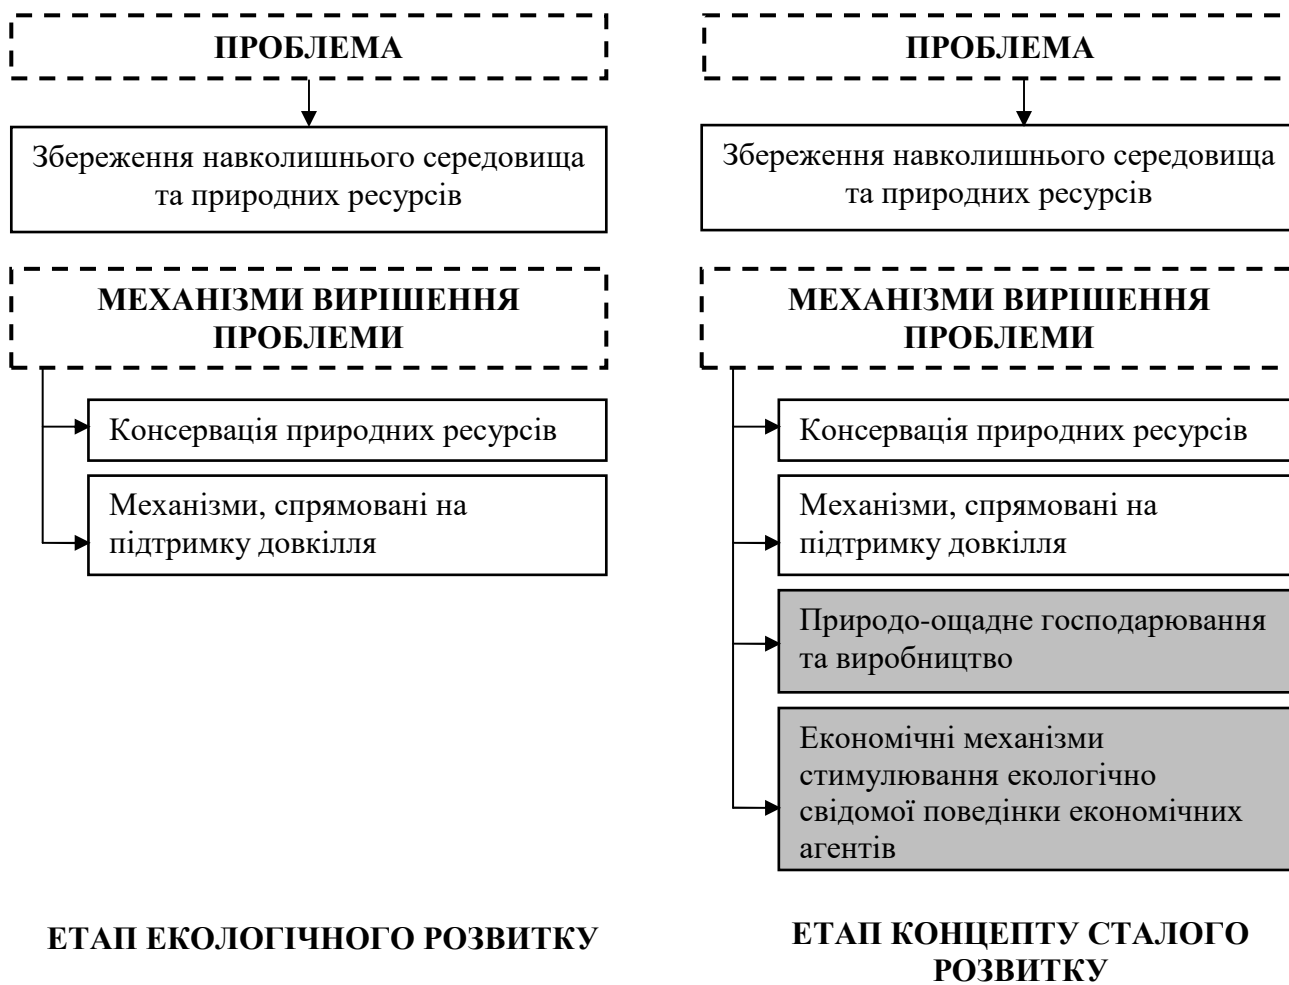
ПРОБЛЕМА

Збереження навколишнього середовища та природних ресурсів

МЕХАНІЗМИ ВИРІШЕННЯ ПРОБЛЕМИ

Консервація природних ресурсів

Механізми, спрямовані на підтримку довкілля

ЕТАП ЕКОЛОГІЧНОГО РОЗВИТКУ

ПРОБЛЕМА

Збереження навколишнього середовища та природних ресурсів

МЕХАНІЗМИ ВИРІШЕННЯ ПРОБЛЕМИ

Консервація природних ресурсів

Механізми, спрямовані на підтримку довкілля

Природо-ощадне господарювання та виробництво

Економічні механізми стимулювання екологічно свідомої поведінки економічних агентів

ЕТАП КОНЦЕПТУ СТАЛОГО РОЗВИТКУ